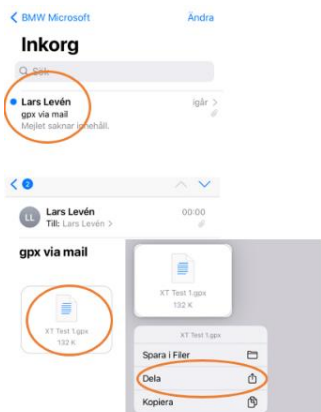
< BMW Microsoft
Ändra

Inkorg

Sök

Lars Levén
igår >
gpx via mail
Mejlet saknar innehåll.

< 2

LL
Lars Levén
Till: Lars Levén
00:00

gpx via mail

XT Test 1.gpx
132 K

XT Test 1.gpx
132 K

XT Test 1.gpx

Spara i Filer

Dela

Kopiera